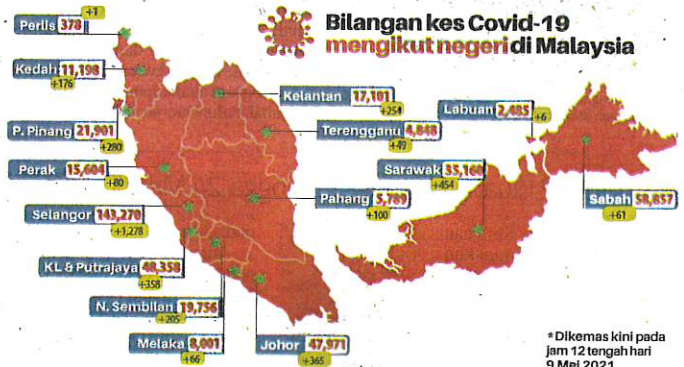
Bilangan kes Covid-19 mengikut negeri di Malaysia

Perlis 378 +1

Kedah 11,198 +176

P. Pinang 21,901 +280

Perak 15,604 +80

Selangor 143,270 +1,278

KL & Putrajaya 48,358 +358

N. Sembilan 19,756 +205

Melaka 8,001 +66

Johor 47,971 +365

Kelantan 17,101 +254

Terengganu 4,848 +49

Pahang 5,789 +100

Labuan 2,485 +6

Sarawak 35,160 +454

Sabah 58,857 +61

*Dikemas kini pada jam 12 tengah hari 9 Mei 2021